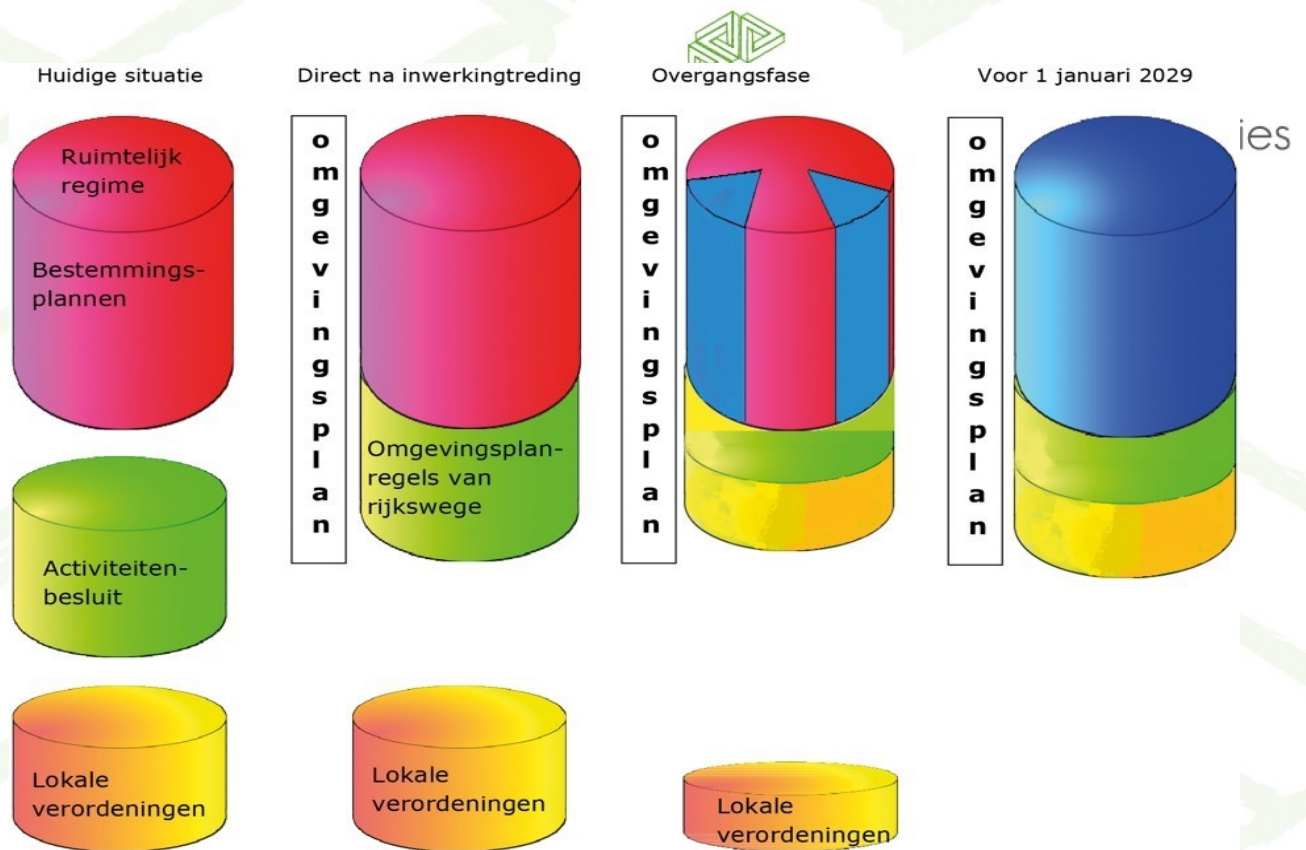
Huidige situatie

Direct na inwerkingtreding

Overgangsfase

Voor 1 januari 2029

ies

Ruimtelijk regime

Bestemmingsplannen

Activiteitenbesluit

Lokale verordeningen

omgevingsplan

Omgevingsplanregels van rijkswege

Lokale verordeningen

omgevingsplan

Lokale verordeningen

omgevingsplan